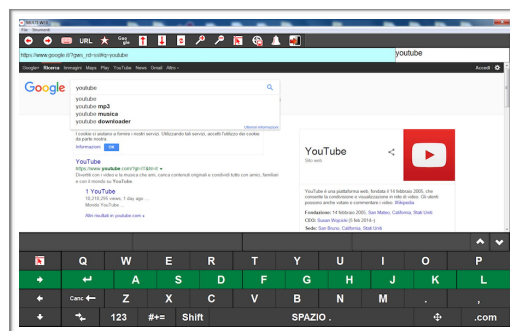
File Strumenti

URL Geo Link

https://www.google.it/?gws_rd=ssl#q=youtube

youtube

Google Ricerca Immagini Maps Play YouTube News Gmail Altro

Accedi

Google youtube

youtube
youtube mp3
youtube musica
youtube downloader

Ulteriori informazioni

I cookie ci aiutano a fornire i nostri servizi. Utilizzando tali servizi, accetti l'utilizzo dei cookie da parte nostra.
Informazioni OK

YouTube
https://www.youtube.com/?gl=IT&hl=it
Divertiti con i video e la musica che ami, carica contenuti originali e condividi tutto con amici, familiari e con il mondo su YouTube.

1 YouTube
10.218.295 views, 1 day ago ...
Mondo YouTube

Altri risultati in youtube.com »

YouTube
Sito web

YouTube è una piattaforma web, fondata il 14 febbraio 2005, che consente la condivisione e visualizzazione in rete di video. Gli utenti possono anche votare e commentare i video. Wikipedia
Fondazione: 14 febbraio 2005, San Mateo, California, Stati Uniti
CEO: Susan Wojcicki (5 feb 2014–)
Sede: San Bruno, California, Stati Uniti

Q W E R T Y U I O P
A S D F G H J K L
Canc Z X C V B N M . ,
123 #+= Shift SPAZIO . .com